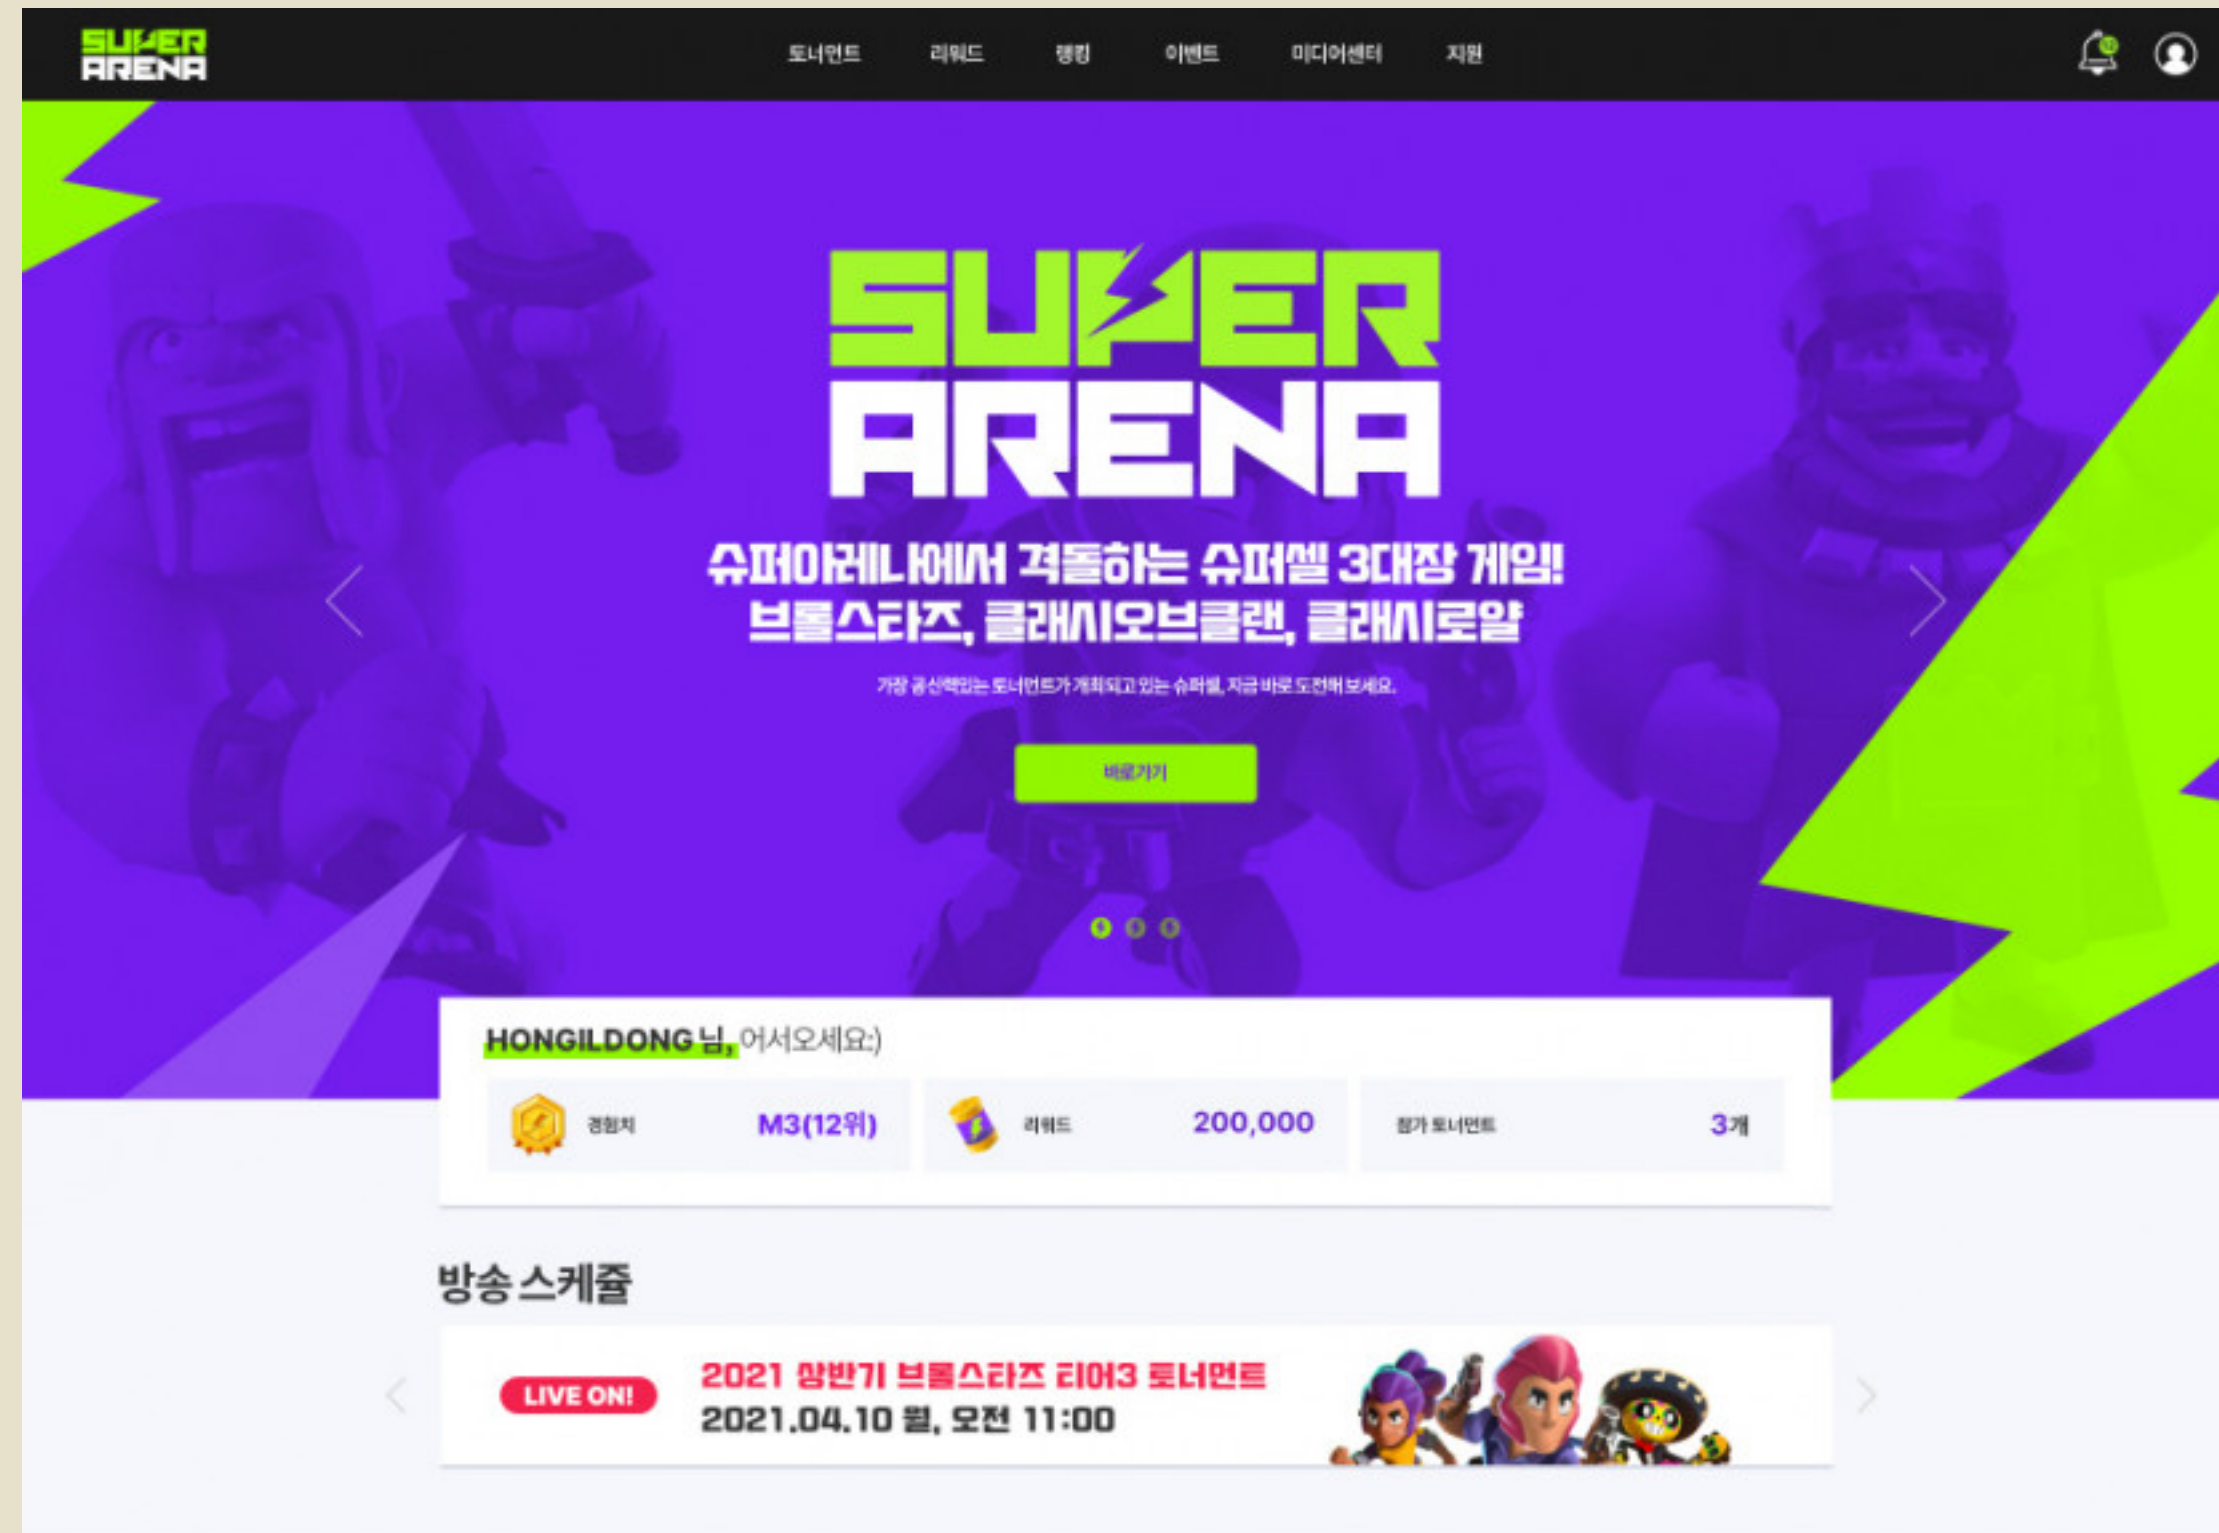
SUPER ARENA

토너먼트 리워드 랭킹 이벤트 미디어센터 지원

SUPER ARENA

슈퍼아레나에서 격돌하는 슈퍼셀 3대장 게임!
브롤스타즈, 클래시오브클랜, 클래시로얄

가장 공신력있는 토너먼트가 개최되고 있는 슈퍼셀, 지금 바로 도전해 보세요.

바로가기

HONGILDONG 님, 어서오세요:)

| 경험치 | M3(12위) | 리워드 | 200,000 | 참가 토너먼트 | 3개 |
|---|---|---|---|---|---|

방송 스케줄

LIVE ON!
2021 상반기 브롤스타즈 티어3 토너먼트
2021.04.10 월, 오전 11:00